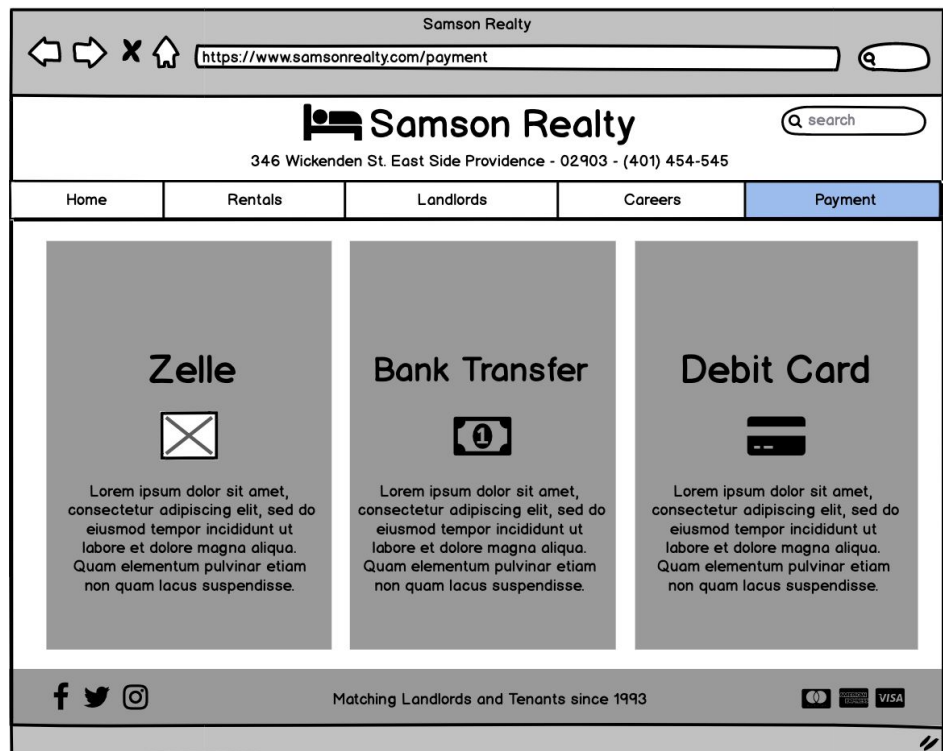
Samson Realty

https://www.samsonrealty.com/payment

Samson Realty

search

346 Wickenden St. East Side Providence - 02903 - (401) 454-545

| Home | Rentals | Landlords | Careers | Payment |
|---|---|---|---|---|

Zelle

Lorem ipsum dolor sit amet, consectetur adipiscing elit, sed do eiusmod tempor incididunt ut labore et dolore magna aliqua. Quam elementum pulvinar etiam non quam lacus suspendisse.

Bank Transfer

Lorem ipsum dolor sit amet, consectetur adipiscing elit, sed do eiusmod tempor incididunt ut labore et dolore magna aliqua. Quam elementum pulvinar etiam non quam lacus suspendisse.

Debit Card

Lorem ipsum dolor sit amet, consectetur adipiscing elit, sed do eiusmod tempor incididunt ut labore et dolore magna aliqua. Quam elementum pulvinar etiam non quam lacus suspendisse.

Matching Landlords and Tenants since 1993

VISA